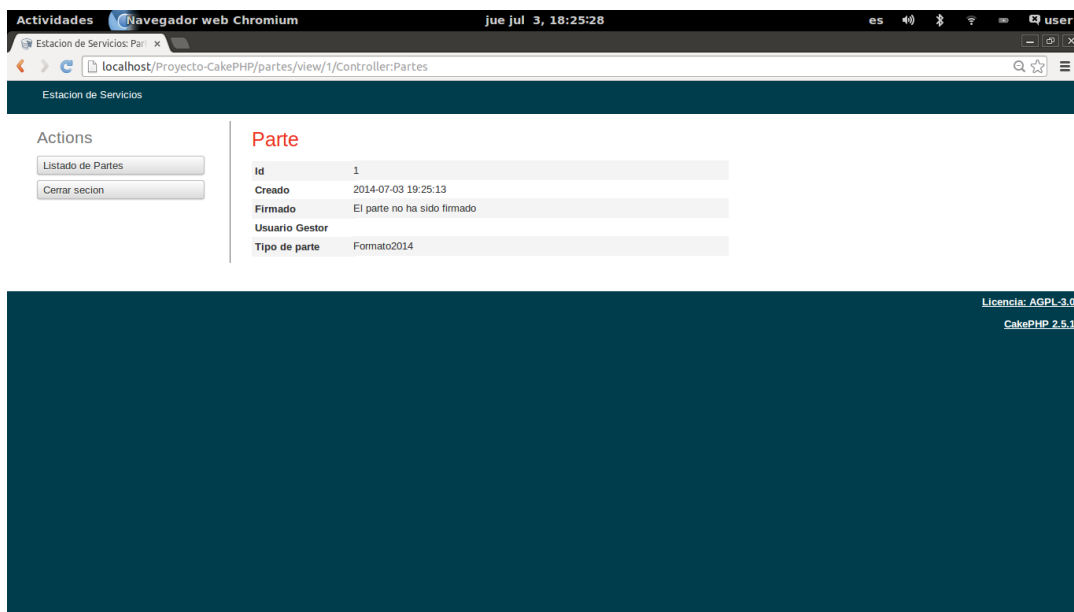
Actividades Navegador web Chromium jue jul 3, 18:25:28 es user

Estacion de Servicios: Par ×

localhost/Proyecto-CakePHP/partes/view/1/Controller:Partes

Estacion de Servicios

Actions

Listado de Partes

Cerrar secion

Parte

| | |
|---|---|
| Id | 1 |
| Creado | 2014-07-03 19:25:13 |
| Firmado | El parte no ha sido firmado |
| Usuario Gestor | |
| Tipo de parte | Formato2014 |

Licencia: AGPL-3.0

CakePHP 2.5.1